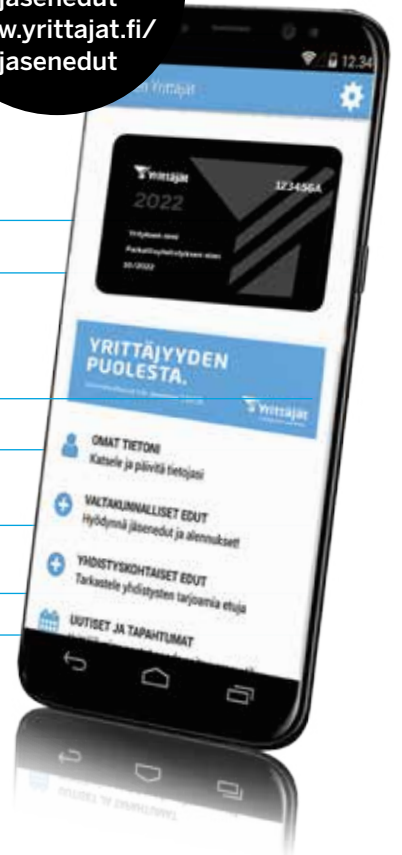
jasenedut
w.yrittajat.fi/
jasenedut

12:34

Yrittäjät

Yrittäjät

1234564

2022

Yrityksen nimi
Paikallisyhdistyksen nimi
10/2022

YRITTÄJYYDEN PUOLESTA.

Yrittäjät

OMAT TIETONI
Katsele ja päivitä tietojasi

VALTAKUNNALLISET EDUT
Hyödynnä jäsenedut ja alennukset

YHDISTYSKOHTAISET EDUT
Tarkastele yhdistysten tarjoamia etuja

UUTISET JA TAPAHTUMAT